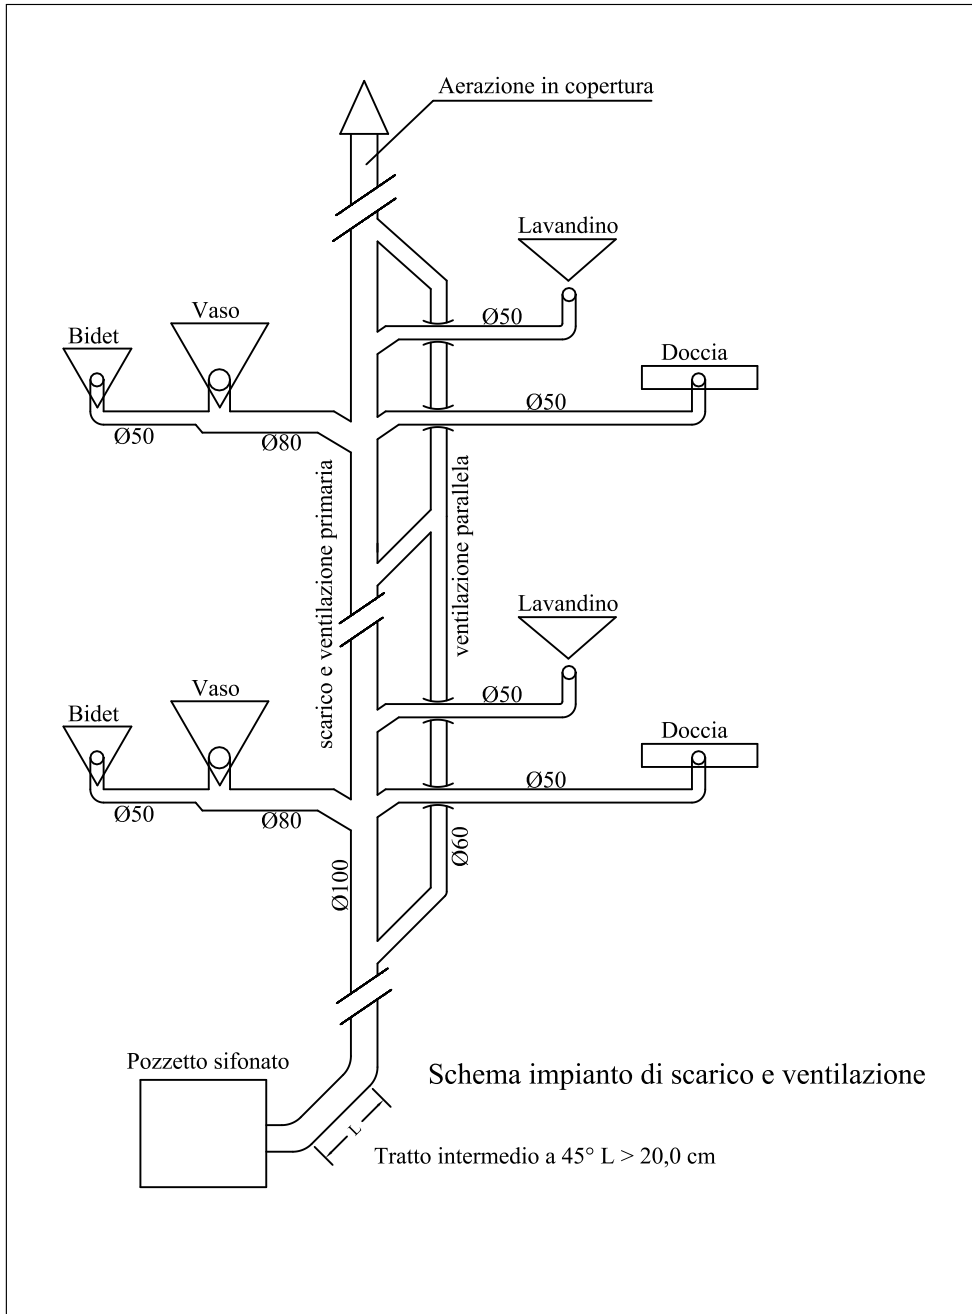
Aerazione in copertura

Lavandino

Vaso

Bidet

Ø50

Doccia

Ø50

Ø50

Ø80

scarico e ventilazione primaria

ventilazione parallela

Lavandino

Vaso

Bidet

Ø50

Doccia

Ø50

Ø50

Ø80

Ø100

Ø60

Pozzetto sifonato

Schema impianto di scarico e ventilazione

L

Tratto intermedio a 45° L > 20,0 cm